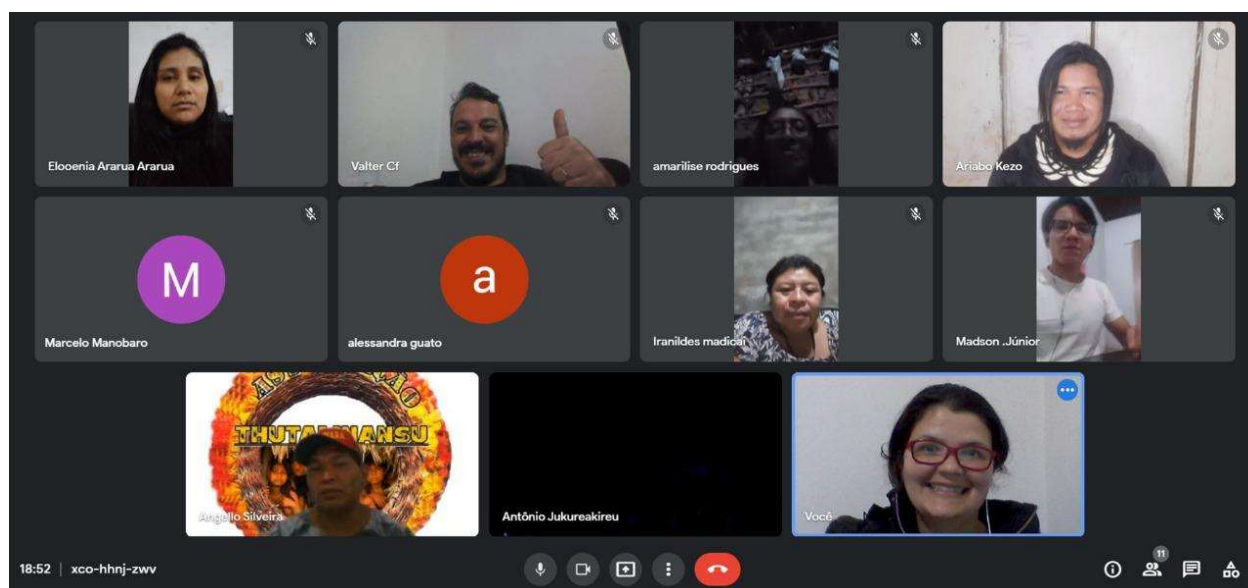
Elooenia Ararua Ararua

Valter Cf

amarilise rodrigues

Ariabo Kezo

M

Marcelo Manobaro

a

alessandra guato

Iranildes madicai

Madson Júnior

THUTAMANSU

Angello Silveira

Antônio Jukureakireu

Você

18:52 | xco-hhnj-zwv

11